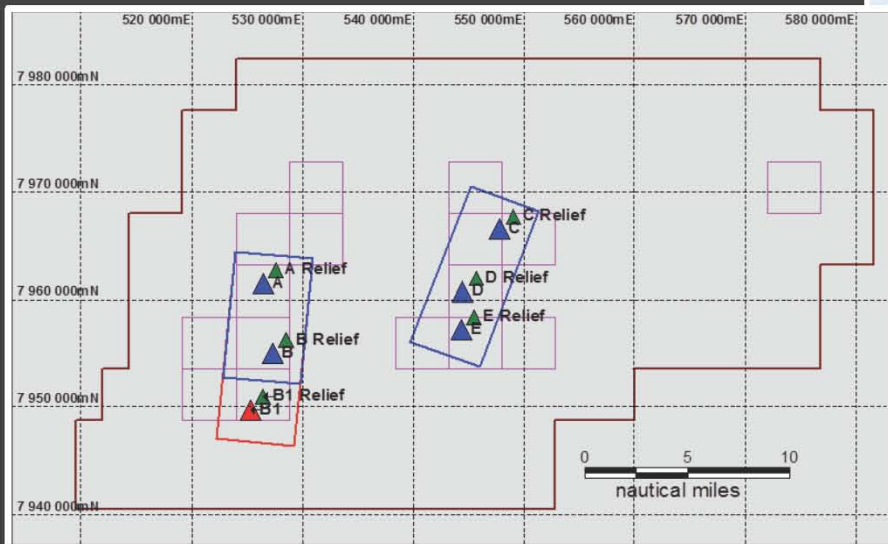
520 000mE 530 000mE 540 000mE 550 000mE 560 000mE 570 000mE 580 000mE

7 980 000mN

7 970 000mN

7 960 000mN

7 950 000mN

7 940 000mN

C Relief
C
A Relief
A
D Relief
D
E Relief
E
B Relief
B
B1 Relief
B1

0 5 10
nautical miles